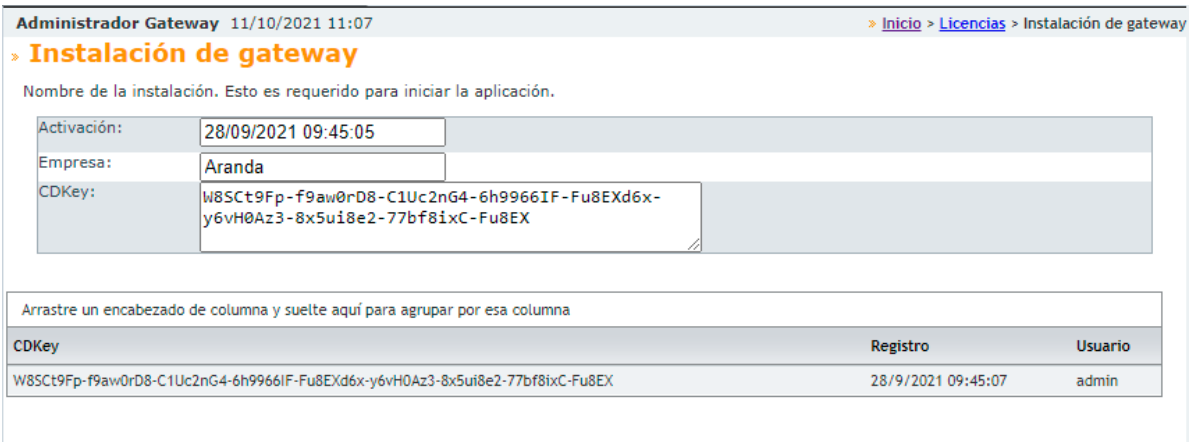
Administrador Gateway 11/10/2021 11:07

» Inicio > Licencias > Instalación de gateway

» Instalación de gateway

Nombre de la instalación. Esto es requerido para iniciar la aplicación.

Activación: 28/09/2021 09:45:05

Empresa: Aranda

CDKey: W8SCt9Fp-f9aw0rD8-C1Uc2nG4-6h9966IF-Fu8EXd6x-y6vH0Az3-8x5ui8e2-77bf8ixC-Fu8EX

Arrastre un encabezado de columna y suelte aquí para agrupar por esa columna

| CDKey | Registro | Usuario |
|---|---|---|
| W8SCt9Fp-f9aw0rD8-C1Uc2nG4-6h9966IF-Fu8EXd6x-y6vH0Az3-8x5ui8e2-77bf8ixC-Fu8EX | 28/9/2021 09:45:07 | admin |